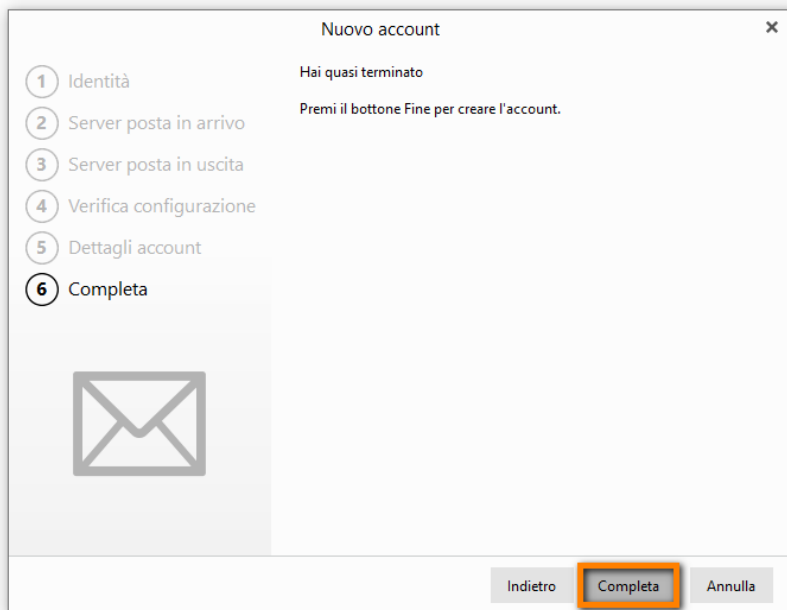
Nuovo account

×

1 Identità
2 Server posta in arrivo
3 Server posta in uscita
4 Verifica configurazione
5 Dettagli account
6 Completa

Hai quasi terminato

Premi il bottone Fine per creare l'account.

Indietro
Completa
Annulla